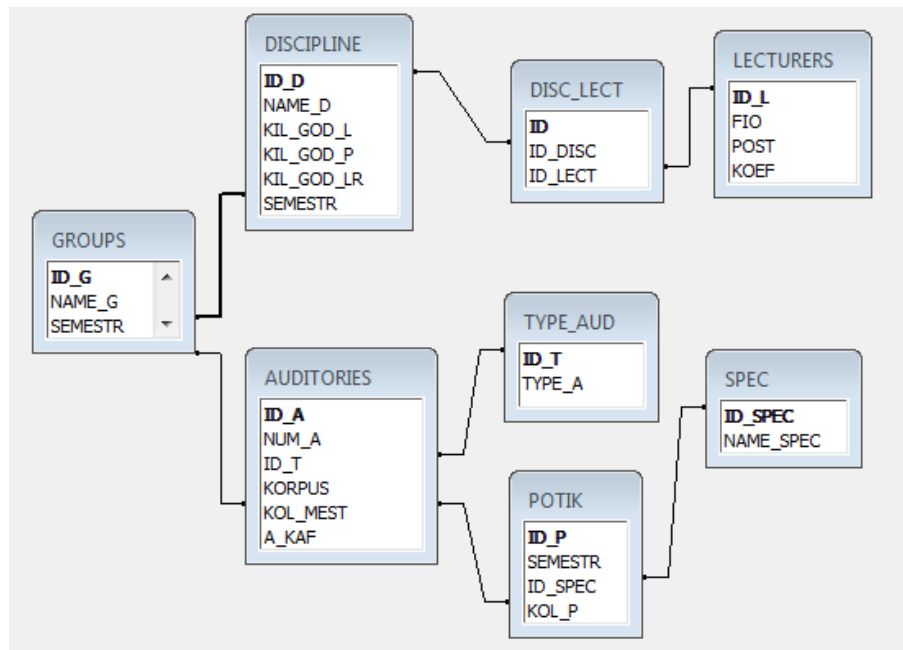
DISCIPLINE
ID_D
NAME_D
KIL_GOD_L
KIL_GOD_P
KIL_GOD_LR
SEMESTR

DISC_LECT
ID
ID_DISC
ID_LECT

LECTURERS
ID_L
FIO
POST
KOEF

GROUPS
ID_G
NAME_G
SEMESTR

TYPE_AUD
ID_T
TYPE_A

AUDITORIES
ID_A
NUM_A
ID_T
KORPUS
KOL_MEST
A_KAF

SPEC
ID_SPEC
NAME_SPEC

POTIK
ID_P
SEMESTR
ID_SPEC
KOL_P